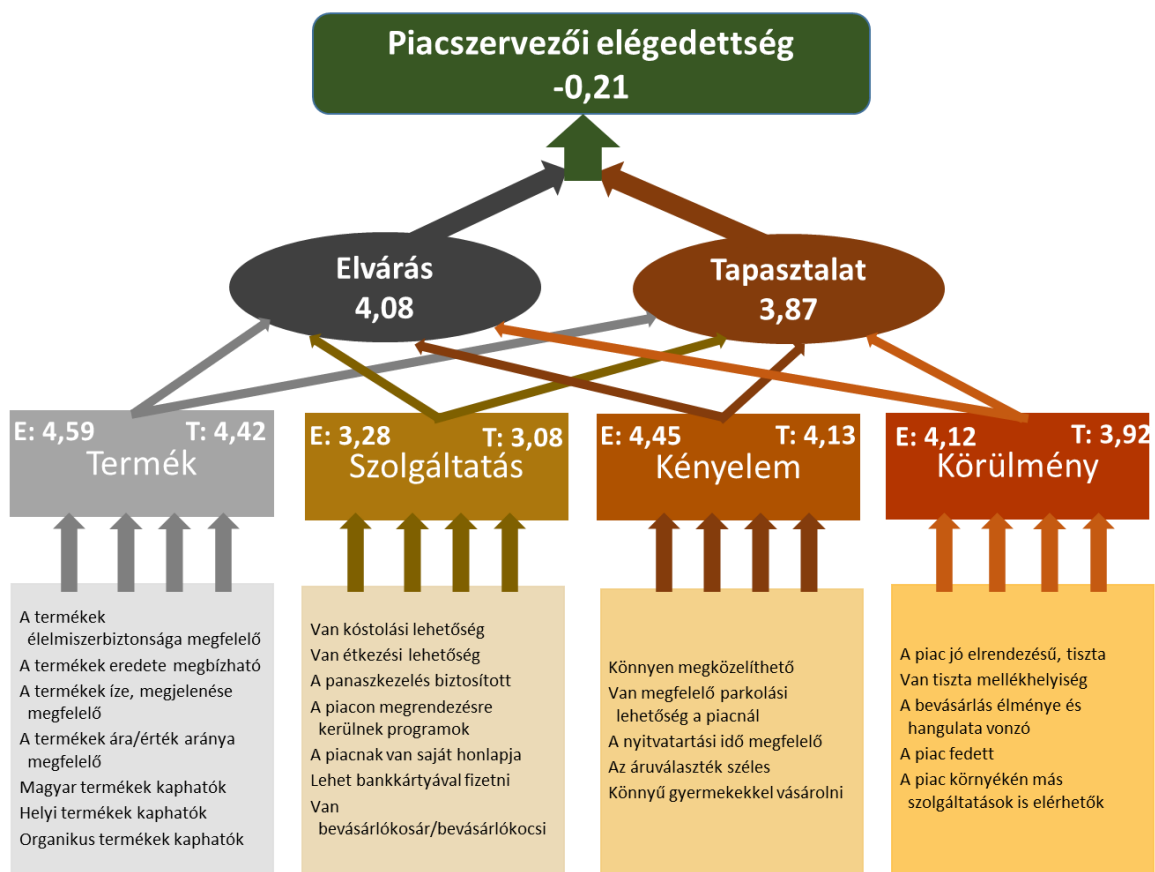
Piacszervezői elégedettség
-0,21

Elvárás
4,08

Tapasztalat
3,87

E: 4,59 T: 4,42
Termék

E: 3,28 T: 3,08
Szolgáltatás

E: 4,45 T: 4,13
Kényelem

E: 4,12 T: 3,92
Körülmény

A termékek élelmiszerbiztonsága megfelelő
A termékek eredete megbízható
A termékek íze, megjelenése megfelelő
A termékek ára/érték aránya megfelelő
Magyar termékek kaphatók
Helyi termékek kaphatók
Organikus termékek kaphatók

Van kóstolási lehetőség
Van étkezési lehetőség
A panaszkezelés biztosított
A piacon megrendezésre kerülnek programok
A piacnak van saját honlapja
Lehet bankkártyával fizetni
Van bevásárlókosár/bevásárlókocsi

Könnyen megközelíthető
Van megfelelő parkolási lehetőség a piacnál
A nyitvatartási idő megfelelő
Az áruválaszték széles
Könnyű gyermekekkel vásárolni

A piac jó elrendezésű, tiszta
Van tiszta mellékhelyiség
A bevásárlás élménye és hangulata vonzó
A piac fedett
A piac környékén más szolgáltatások is elérhetők